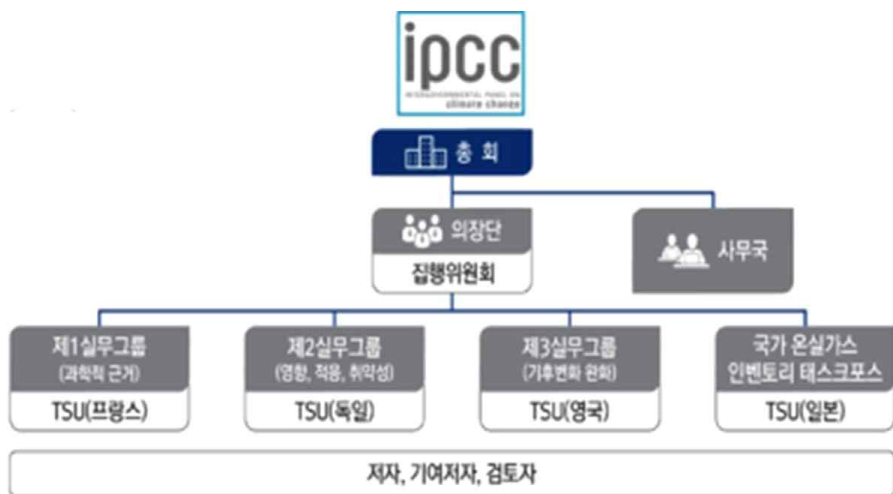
ipcc
INTERGOVERNMENTAL PANEL ON climate change

총회

의장단
집행위원회

사무국

제1실무그룹
(과학적 근거)
TSU(프랑스)

제2실무그룹
(영향, 적응, 취약성)
TSU(독일)

제3실무그룹
(기후변화 완화)
TSU(영국)

국가 온실가스 인벤토리 태스크포스
TSU(일본)

저자, 기여저자, 검토자